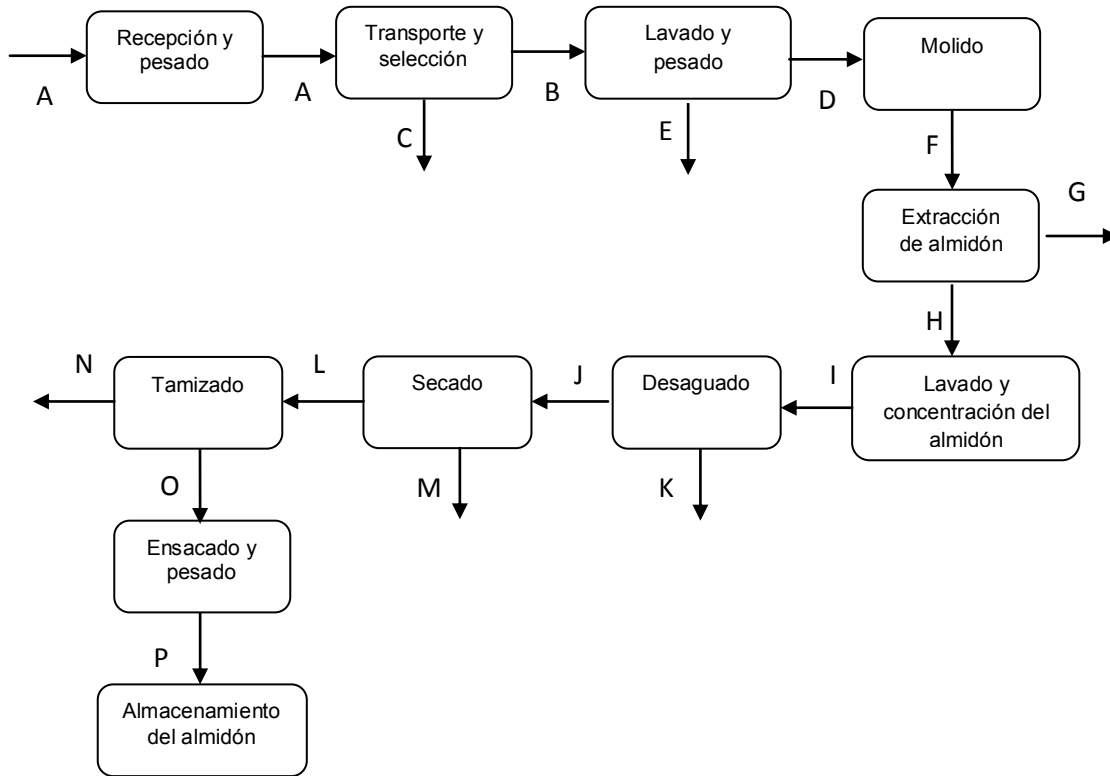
Recepción y pesado

A

A

Transporte y selección

C

B

Lavado y pesado

E

D

Molido

F

Extracción de almidón

G

H

Lavado y concentración del almidón

I

Desaguado

K

J

Secado

M

L

Tamizado

N

O

Ensacado y pesado

P

Almacenamiento del almidón